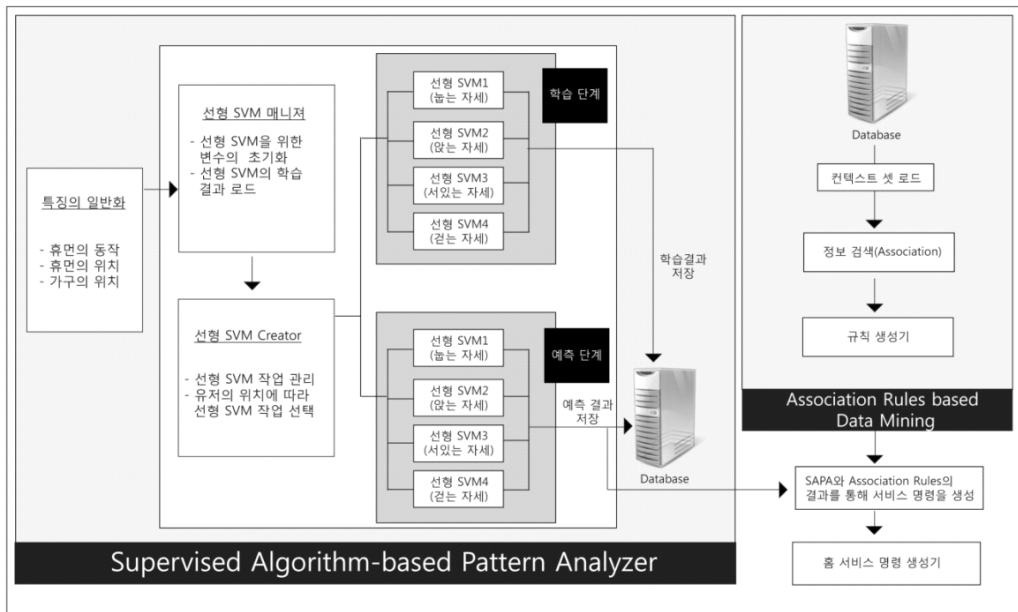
특징의 일반화

- 휴먼의 동작
- 휴먼의 위치
- 가구의 위치

선형 SVM 매니져

- 선형 SVM을 위한 변수의 초기화
- 선형 SVM의 학습 결과 로드

선형 SVM Creator

- 선형 SVM 작업 관리
- 유저의 위치에 따라 선형 SVM 작업 선택

선형 SVM1 (눕는 자세)

선형 SVM2 (앉는 자세)

선형 SVM3 (서있는 자세)

선형 SVM4 (걷는 자세)

학습 단계

선형 SVM1 (눕는 자세)

선형 SVM2 (앉는 자세)

선형 SVM3 (서있는 자세)

선형 SVM4 (걷는 자세)

예측 단계

학습결과 저장

예측 결과 저장

Database

Supervised Algorithm-based Pattern Analyzer

Database

컨텍스트 셋 로드

정보 검색(Association)

규칙 생성기

Association Rules based Data Mining

SAPA와 Association Rules의 결과를 통해 서비스 명령을 생성

홈 서비스 명령 생성기